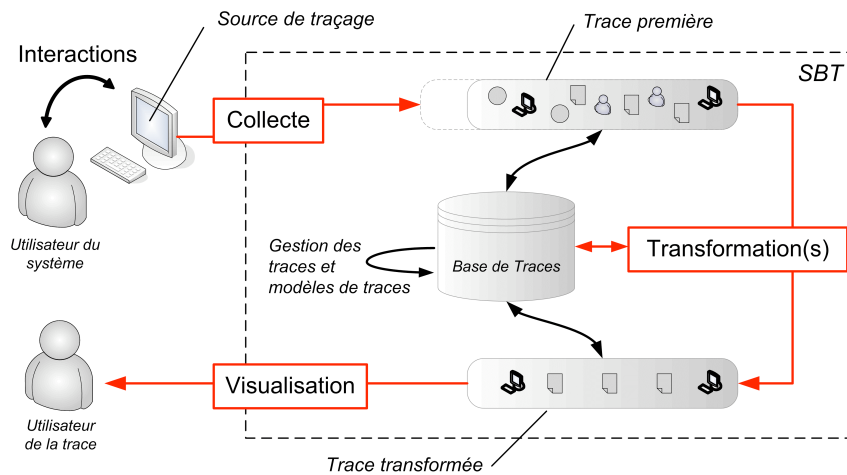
Source de traçage

Trace première

Interactions

SBT

Collecte

Utilisateur du système

Gestion des traces et modèles de traces

Base de Traces

Transformation(s)

Visualisation

Utilisateur de la trace

Trace transformée